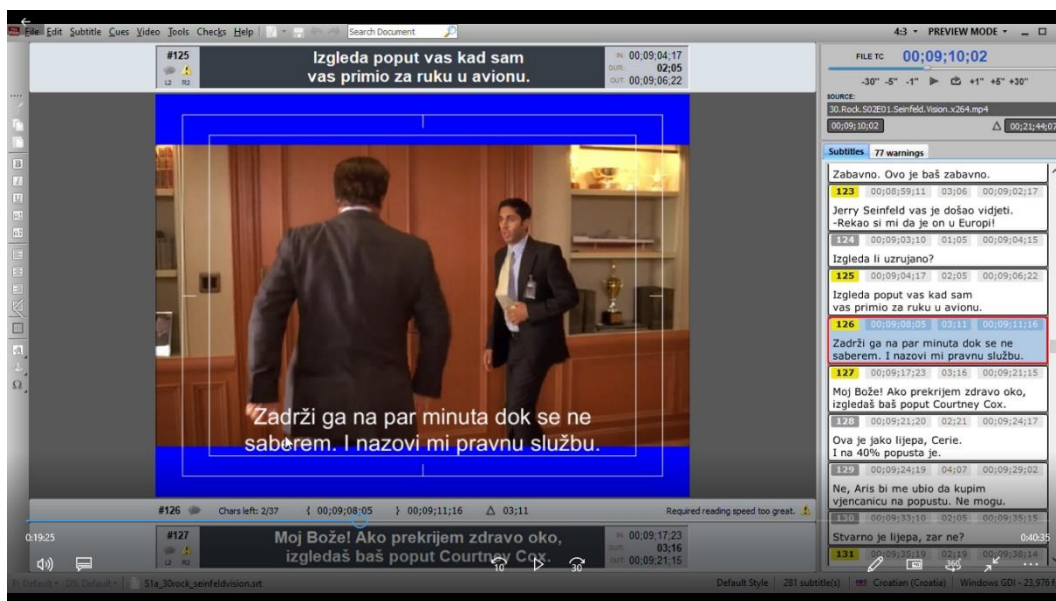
File Edit Subtitle Cues Video Tools Checks Help Search Document

4:3 • PREVIEW MODE •

#125
L2 R2
Izgleda poput vas kad sam vas primio za ruku u avionu.
IN 00;09;04;17
DUR 02;05
OUT 00;09;06;22

FILE TC 00;09;10;02
-30" -5" -1" +1" +5" +30"
SOURCE:
30.Rock.S02E01.Seinfeld.Vision.x264.mp4
00;09;10;02
Δ 00;21;44;07

Subtitles 77 warnings

Zabavno. Ovo je baš zabavno.
123 00;08;59;11 03;06 00;09;02;17
Jerry Seinfeld vas je došao vidjeti. -Rekao si mi da je on u Europi!
124 00;09;03;10 01;05 00;09;04;15
Izgleda li uzrujano?
125 00;09;04;17 02;05 00;09;06;22
Izgleda poput vas kad sam vas primio za ruku u avionu.
126 00;09;08;05 03;11 00;09;11;16
Zadrži ga na par minuta dok se ne saberem. I nazovi mi pravnu službu.
127 00;09;17;23 03;16 00;09;21;15
Moj Bože! Ako prekrijem zdravo oko, izgledaš baš poput Courtney Cox.
128 00;09;21;20 02;21 00;09;24;17
Ova je jako lijepa, Cerie. I na 40% popusta je.
129 00;09;24;19 04;07 00;09;29;02
Ne, Aris bi me ubio da kupim vjencanicu na popustu. Ne mogu.
130 00;09;33;10 02;05 00;09;35;15
Stvarno je lijepa, zar ne?
131 00;09;35;19 02;19 00;09;38;14

Zadrži ga na par minuta dok se ne saberem. I nazovi mi pravnu službu.

#126 Chars left: 2/37 { 00;09;08;05 } 00;09;11;16 Δ 03;11 Required reading speed too great.

0:19:25 0:40:35

#127
Moj Bože! Ako prekrijem zdravo oko, izgledaš baš poput Courtney Cox.
IN 00;09;17;23
DUR 03;16
OUT 00;09;21;15

10 30

El Default • DB Default • S1a_30rock_seinfeldvision.srt Default Style 281 subtitle(s) Croatian (Croatia) Windows GDI - 23,976